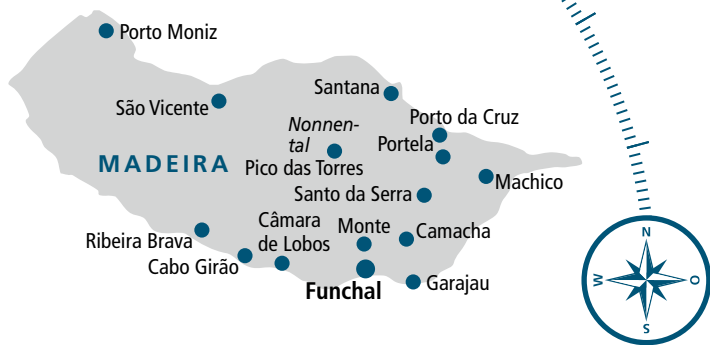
Porto Moniz

São Vicente

Santana

Porto da Cruz

Nonnental

Portela

MADEIRA

Pico das Torres

Santo da Serra

Machico

Câmara de Lobos

Monte

Camacha

Ribeira Brava

Cabo Girão

Funchal

Garajau

N

W

O

S